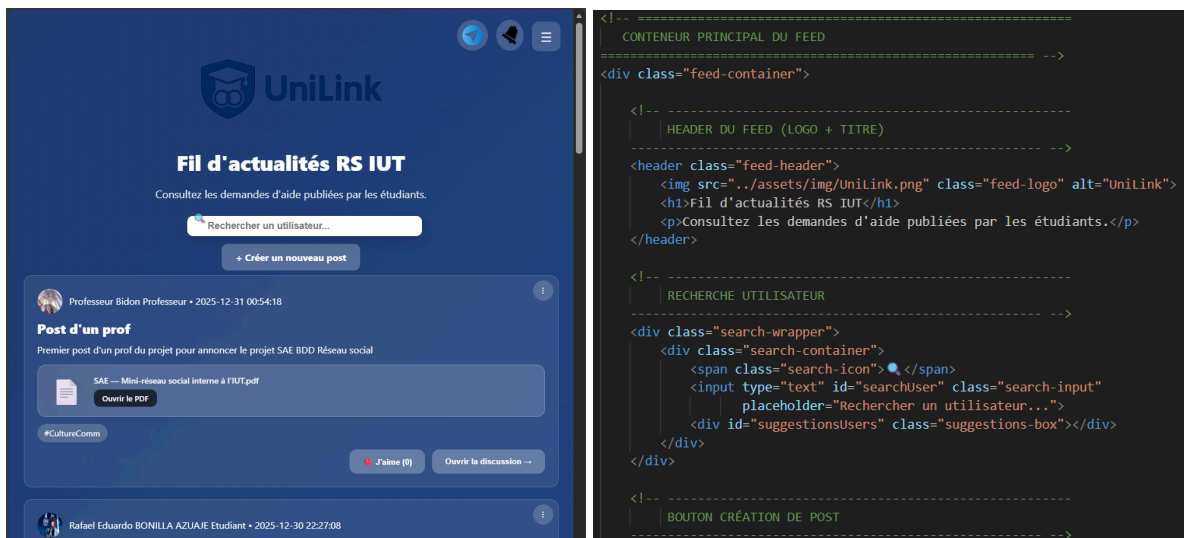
☰

UniLink

Fil d'actualités RS IUT

Consultez les demandes d'aide publiées par les étudiants.

🔍 Rechercher un utilisateur...

+ Créer un nouveau post

Professeur Bidon Professeur • 2025-12-31 00:54:18

⋮

Post d'un prof

Premier post d'un prof du projet pour annoncer le projet SAE BDD Réseau social

SAE — Mini-réseau social interne à l'IUT.pdf

Ouvrir le PDF

#CultureComm

J'aime (0)

Ouvrir la discussion →

Rafael Eduardo BONILLA AZUAJE Etudiant • 2025-12-30 22:27:08

⋮

<!-- ========================================================
CONTENEUR PRINCIPAL DU FEED
========================================================= -->
<div class="feed-container">

<!-- -------------------------------------------------------
HEADER DU FEED (LOGO + TITRE)
-------------------------------------------------------- -->
<header class="feed-header">
<img src="../assets/img/UniLink.png" class="feed-logo" alt="UniLink">
<h1>Fil d'actualités RS IUT</h1>
<p>Consultez les demandes d'aide publiées par les étudiants.</p>
</header>

<!-- -------------------------------------------------------
RECHERCHE UTILISATEUR
-------------------------------------------------------- -->
<div class="search-wrapper">
<div class="search-container">
<span class="search-icon">🔍</span>
<input type="text" id="searchUser" class="search-input"
placeholder="Rechercher un utilisateur...">
<div id="suggestionsUsers" class="suggestions-box"></div>
</div>
</div>

<!-- -------------------------------------------------------
BOUTON CRÉATION DE POST
-------------------------------------------------------- -->